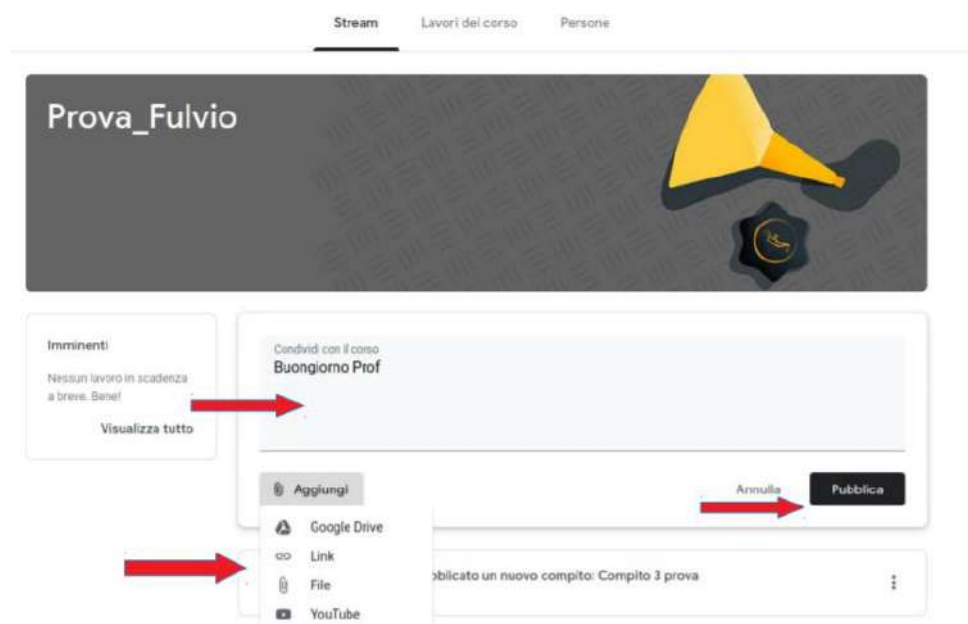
Stream Lavori del corso Persone

Prova_Fulvio

Imminenti

Nessun lavoro in scadenza a breve. Bene!

Visualizza tutto

Condividi con il corso
Buongiorno Prof

Aggiungi

Annulla

Pubblica

Google Drive

Link

File

YouTube

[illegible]bblicato un nuovo compito: Compito 3 prova